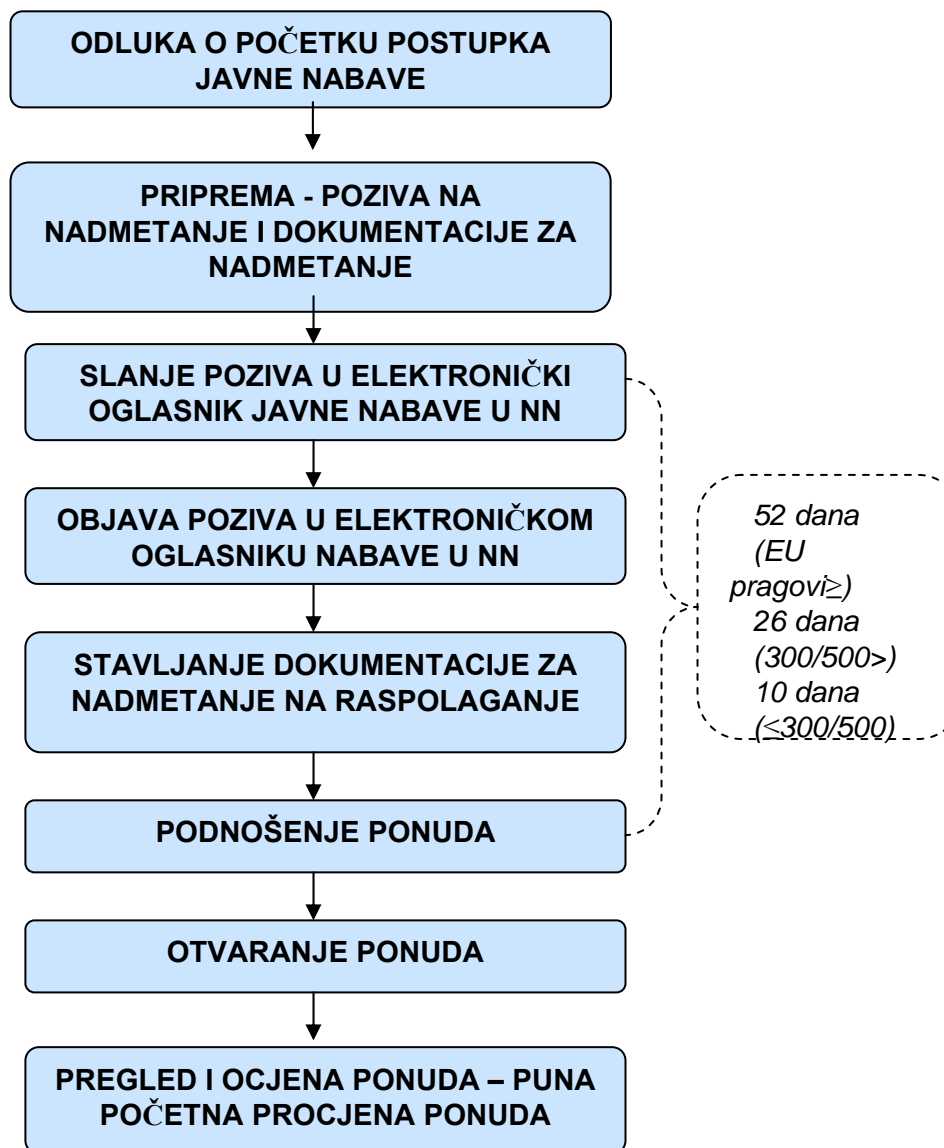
ODLUKA O POČETKU POSTUPKA JAVNE NABAVE

PRIPREMA - POZIVA NA NADMETANJE I DOKUMENTACIJE ZA NADMETANJE

SLANJE POZIVA U ELEKTRONIČKI OGLASNIK JAVNE NABAVE U NN

OBJAVA POZIVA U ELEKTRONIČKOM OGLASNIKU NABAVE U NN

STAVLJANJE DOKUMENTACIJE ZA NADMETANJE NA RASPOLAGANJE

PODNOŠENJE PONUDA

OTVARANJE PONUDA

PREGLED I OCJENA PONUDA – PUNA POČETNA PROCJENA PONUDA

52 dana (EU pragovi$\geq$)
26 dana (300/500>)
10 dana ($\leq$300/500)